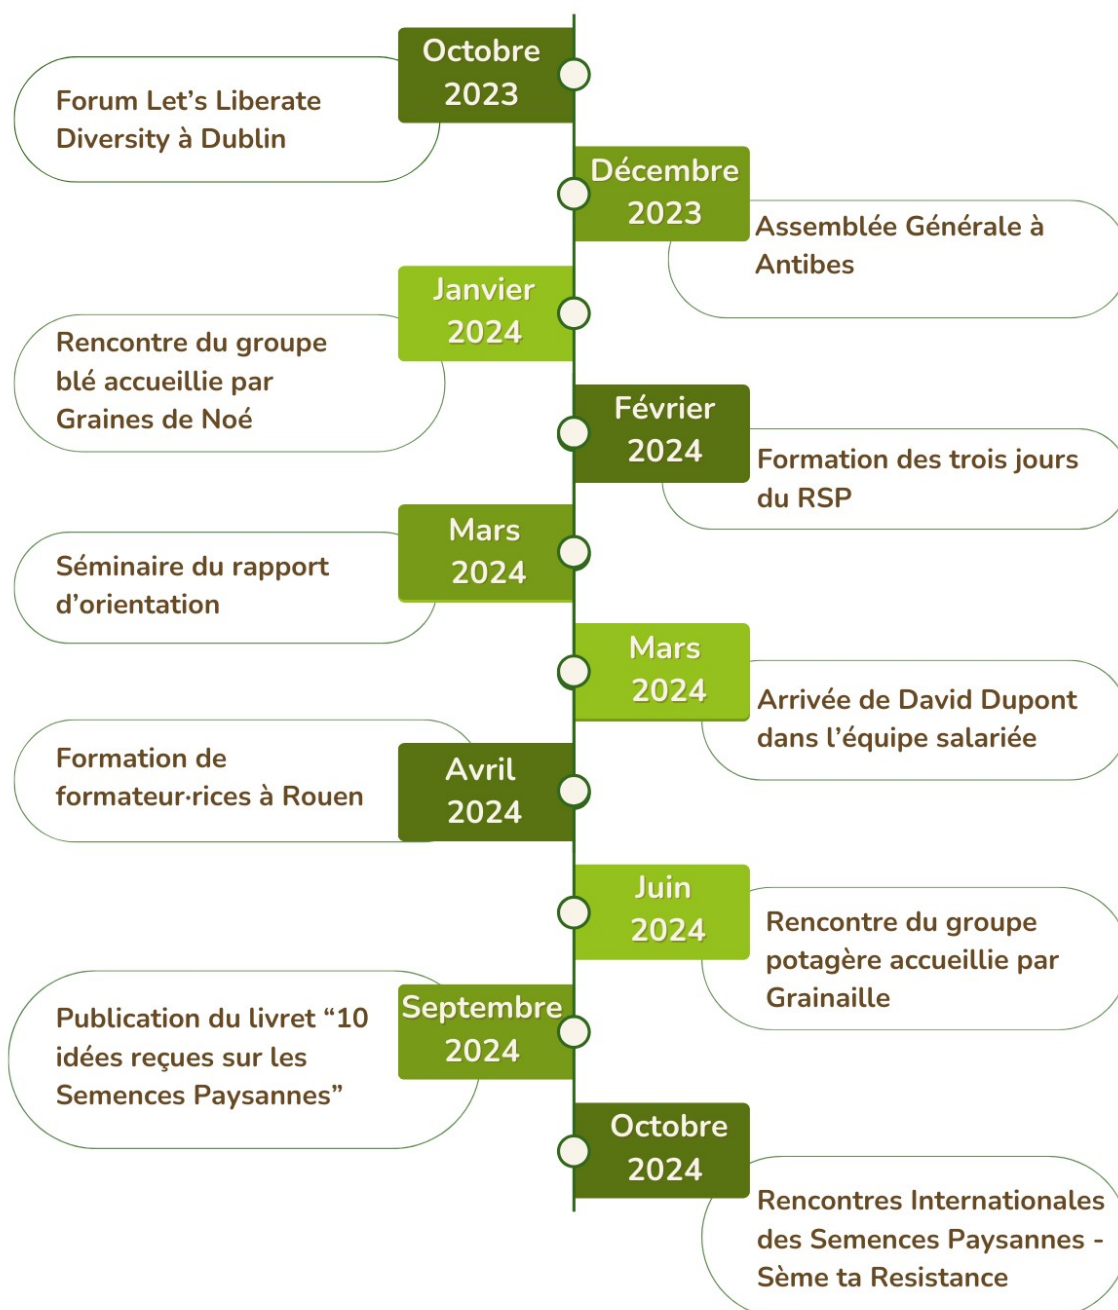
Octobre 2023

Forum Let’s Liberate Diversity à Dublin

Décembre 2023

Assemblée Générale à Antibes

Janvier 2024

Rencontre du groupe blé accueillie par Graines de Noé

Février 2024

Formation des trois jours du RSP

Mars 2024

Séminaire du rapport d’orientation

Mars 2024

Arrivée de David Dupont dans l’équipe salariée

Avril 2024

Formation de formateur·rices à Rouen

Juin 2024

Rencontre du groupe potagère accueillie par Grainaille

Septembre 2024

Publication du livret “10 idées reçues sur les Semences Paysannes”

Octobre 2024

Rencontres Internationales des Semences Paysannes - Sème ta Resistance